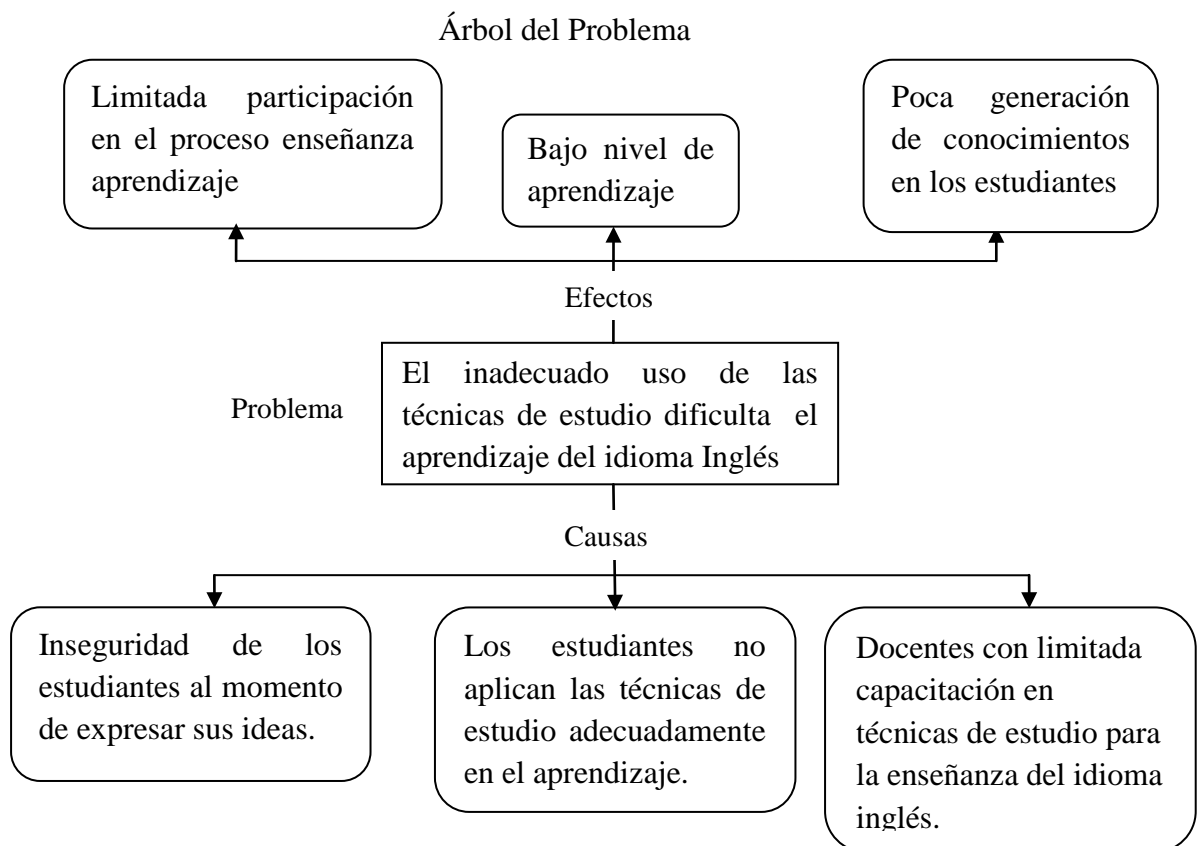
Árbol del Problema

Limitada participación en el proceso enseñanza aprendizaje

Bajo nivel de aprendizaje

Poca generación de conocimientos en los estudiantes

Efectos

Problema

El inadecuado uso de las técnicas de estudio dificulta el aprendizaje del idioma Inglés

Causas

Inseguridad de los estudiantes al momento de expresar sus ideas.

Los estudiantes no aplican las técnicas de estudio adecuadamente en el aprendizaje.

Docentes con limitada capacitación en técnicas de estudio para la enseñanza del idioma inglés.